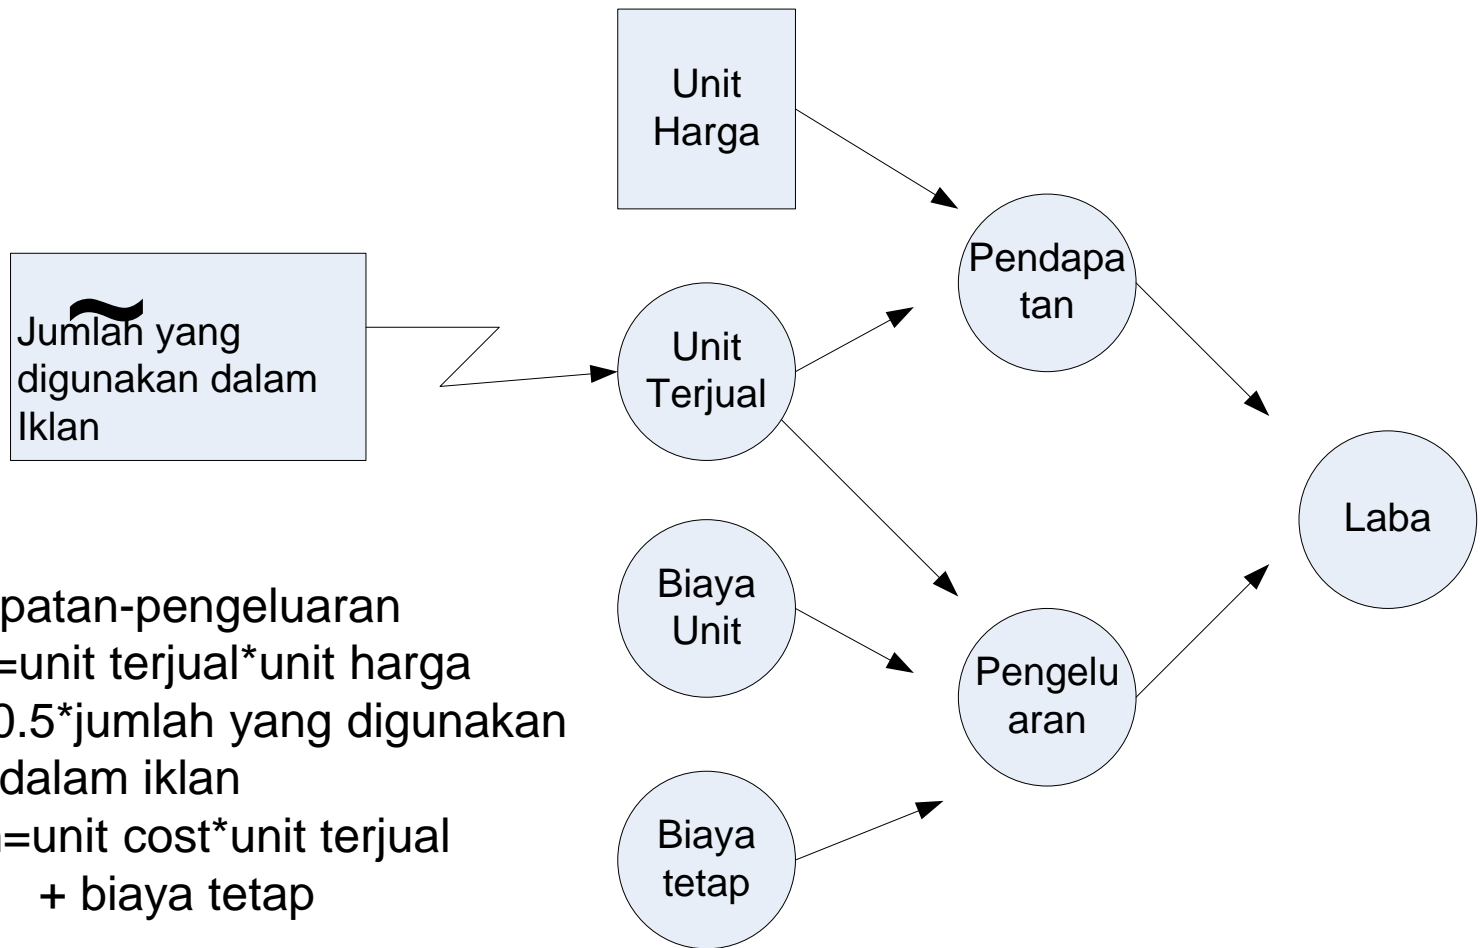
Unit Harga

Jumlah yang digunakan dalam Iklan

Unit Terjual

Pendapatan

Biaya Unit

Biaya tetap

Pengeluaran

Laba

patan-pengeluaran
=unit terjual*unit harga
0.5*jumlah yang digunakan dalam iklan
=unit cost*unit terjual + biaya tetap